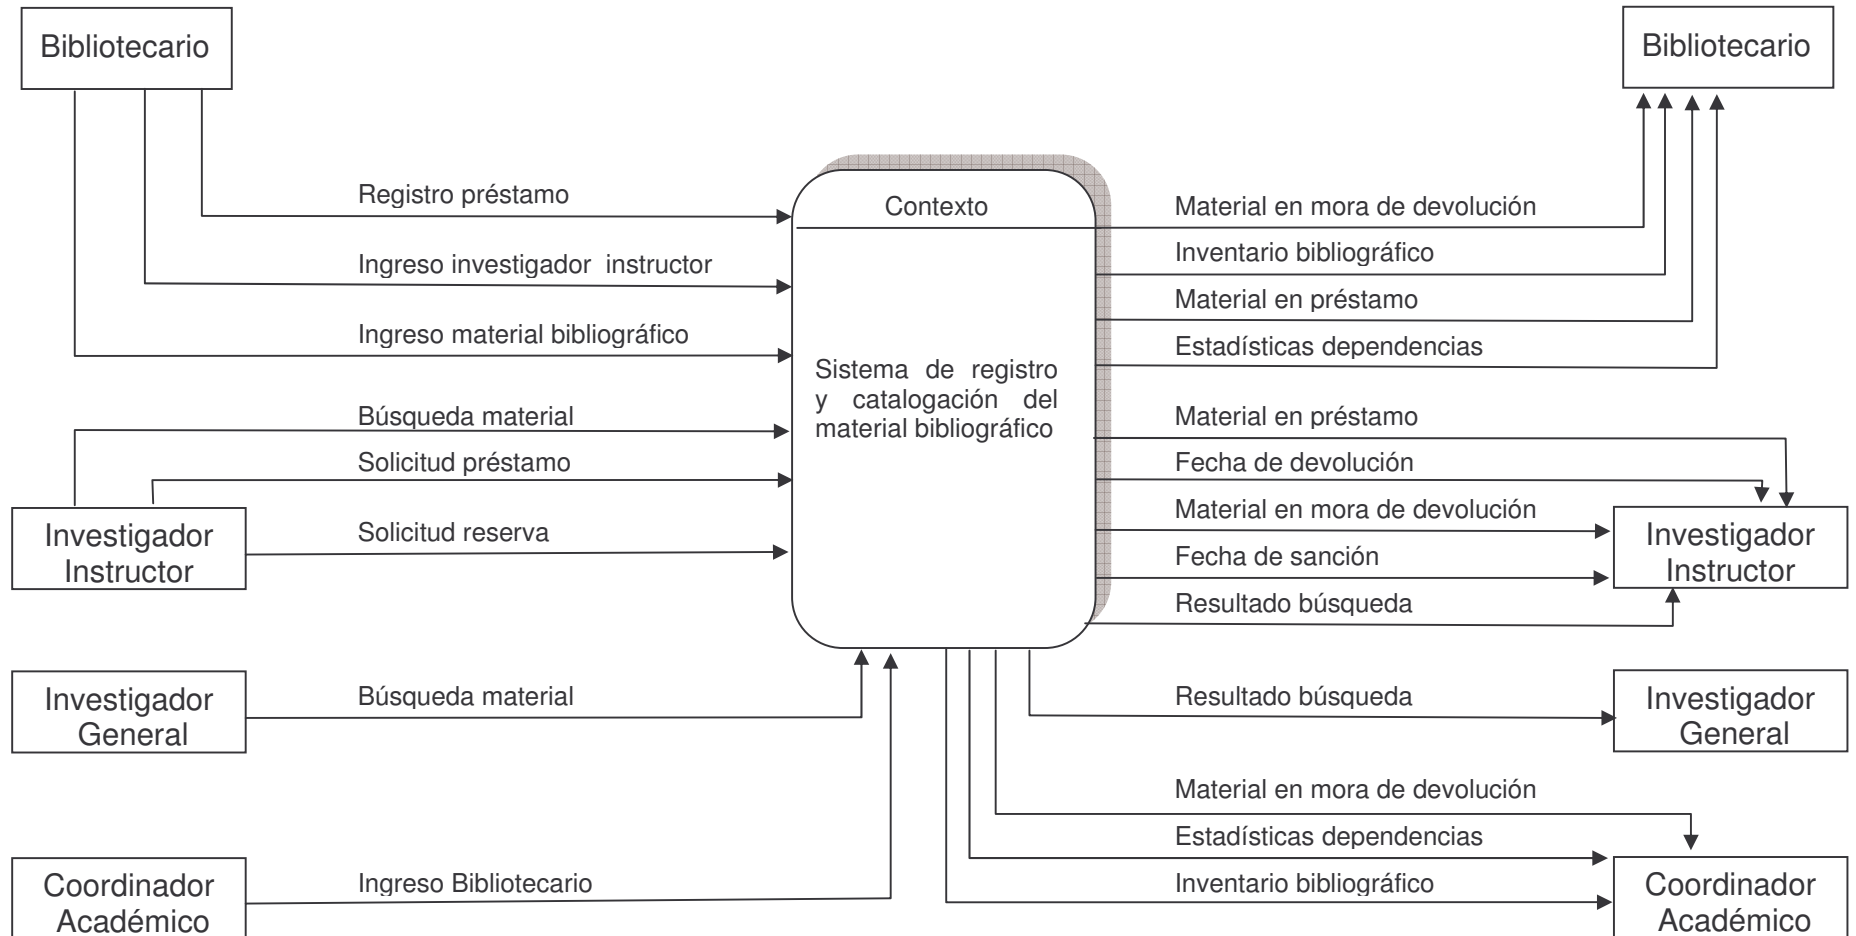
Bibliotecario

Bibliotecario

Registro préstamo

Ingreso investigador instructor

Ingreso material bibliográfico

Búsqueda material

Solicitud préstamo

Solicitud reserva

Investigador Instructor

Contexto

Sistema de registro y catalogación del material bibliográfico

Material en mora de devolución

Inventario bibliográfico

Material en préstamo

Estadísticas dependencias

Material en préstamo

Fecha de devolución

Material en mora de devolución

Fecha de sanción

Resultado búsqueda

Investigador Instructor

Investigador General

Búsqueda material

Resultado búsqueda

Investigador General

Material en mora de devolución

Estadísticas dependencias

Coordinador Académico

Ingreso Bibliotecario

Inventario bibliográfico

Coordinador Académico